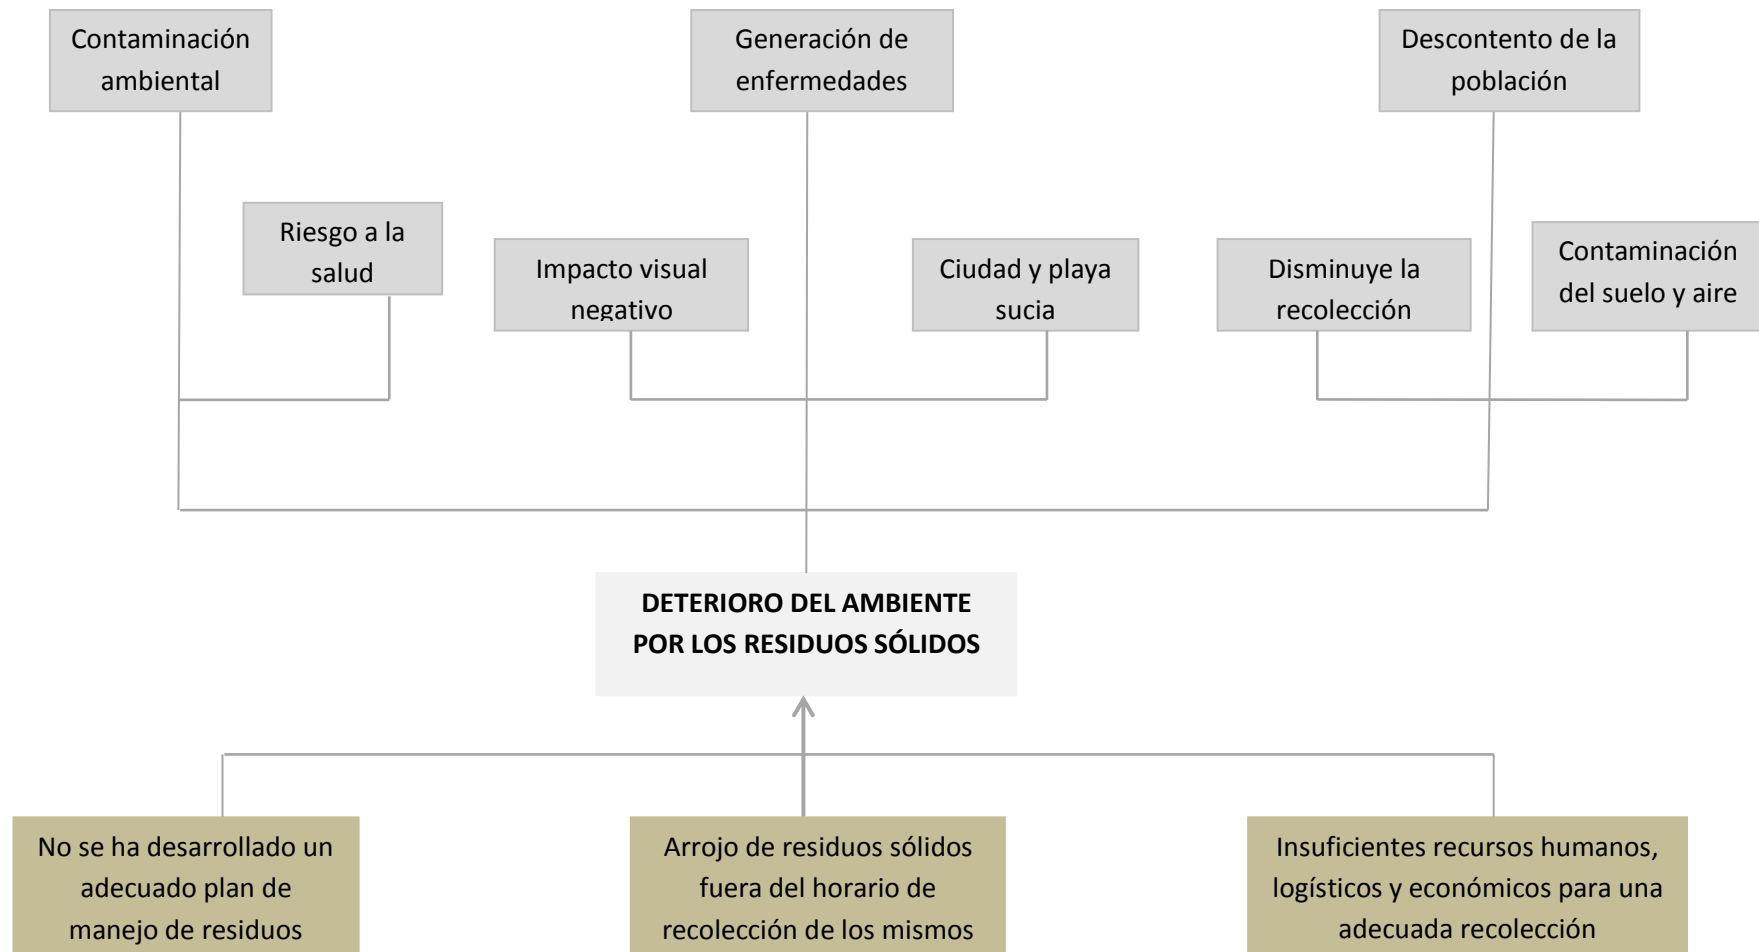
Contaminación ambiental

Generación de enfermedades

Descontento de la población

Riesgo a la salud

Impacto visual negativo

Ciudad y playa sucia

Disminuye la recolección

Contaminación del suelo y aire

DETERIORO DEL AMBIENTE POR LOS RESIDUOS SÓLIDOS

No se ha desarrollado un adecuado plan de manejo de residuos

Arrojo de residuos sólidos fuera del horario de recolección de los mismos

Insuficientes recursos humanos, logísticos y económicos para una adecuada recolección